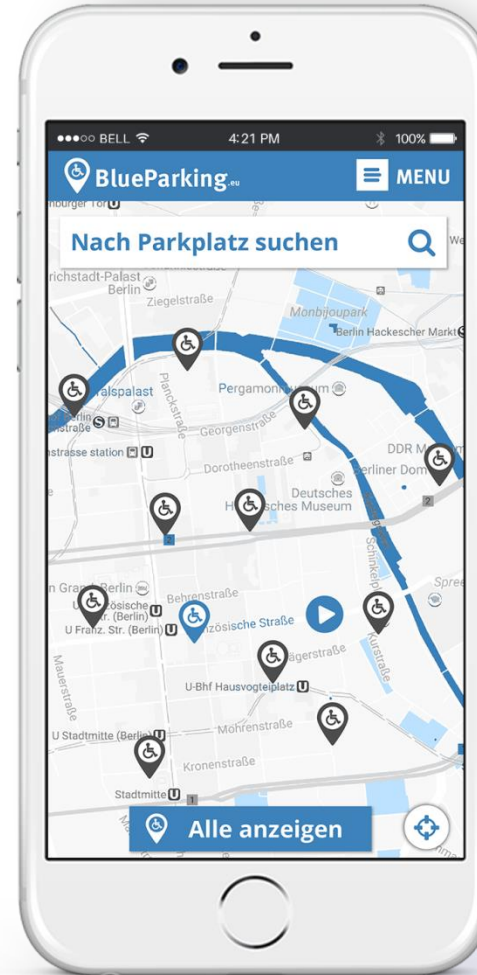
●●●○○ BELL 4:21 PM 100%

BlueParking.eu

MENU

Nach Parkplatz suchen

nburger Tor

richstadt-Palast Berlin

Ziegelstraße

Monbijoupark

Berlin Hackescher Markt

ralspalast

Pergamonmuseum

Berlin straße

Georgenstraße

strasse station

Dorotheenstraße

DDR M

Berliner Dom

Deutsches Historisches Museum

Schinkelpl

n Grand Berlin

Behrenstraße

Spree

Französische Str. (Berlin)

U Franz. Str. (Berlin)

Französische Straße

Jägerstraße

Kurstraße

Mauerstraße

U-Bhf Hausvogteiplatz

U Stadtmitte (Berlin)

Mohrenstraße

Kronenstraße

Stadtmitte

Alle anzeigen